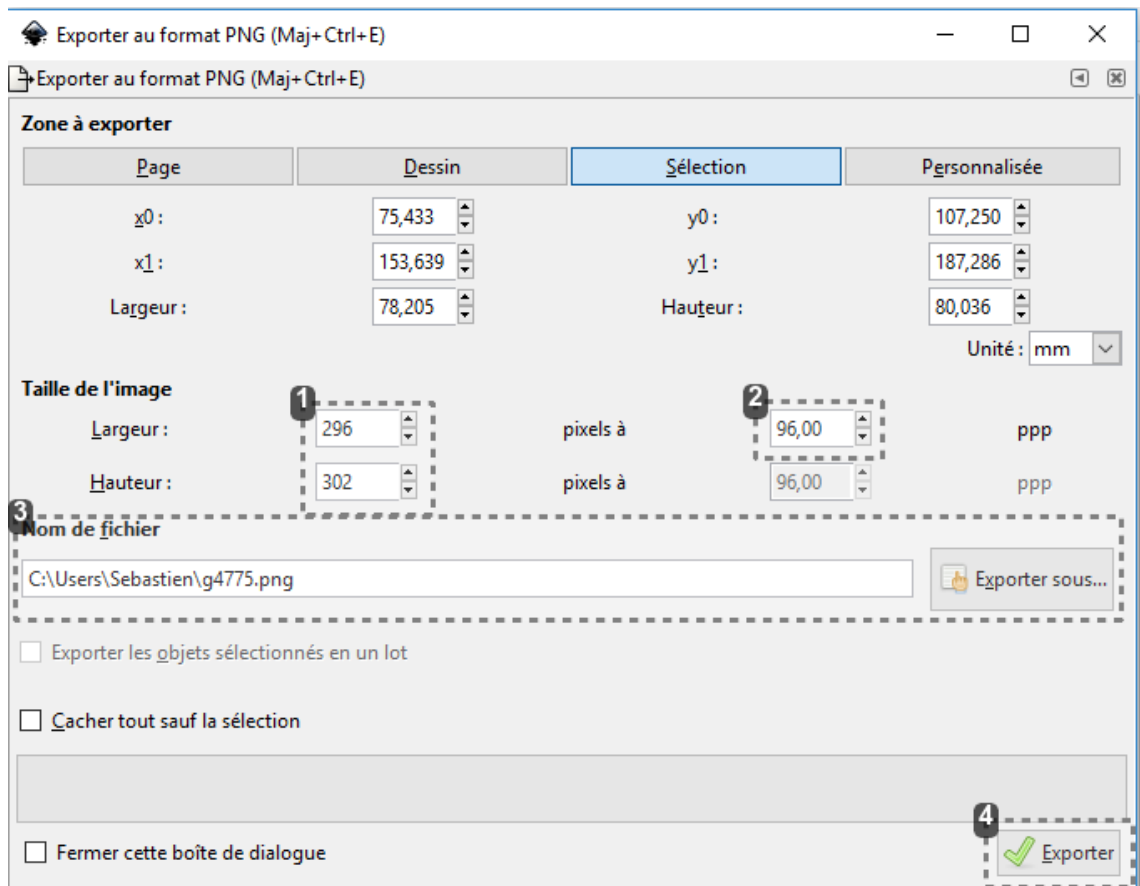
Exporter au format PNG (Maj+Ctrl+E)

Exporter au format PNG (Maj+Ctrl+E)

Zone à exporter

| Page | Dessin | Sélection | Personnalisée |
|---|---|---|---|

| | | | |
|---|---|---|---|
| x0 : | 75,433 | y0 : | 107,250 |
| x1 : | 153,639 | y1 : | 187,286 |
| Largeur : | 78,205 | Hauteur : | 80,036 |

Unité : mm

Taille de l'image

1

2

| | | | | |
|---|---|---|---|---|
| Largeur : | 296 | pixels à | 96,00 | ppp |
| Hauteur : | 302 | pixels à | 96,00 | ppp |

3

Nom de fichier

C:\Users\Sebastien\g4775.png

Exporter sous...

Exporter les objets sélectionnés en un lot

Cacher tout sauf la sélection

4

Fermer cette boîte de dialogue

Exporter